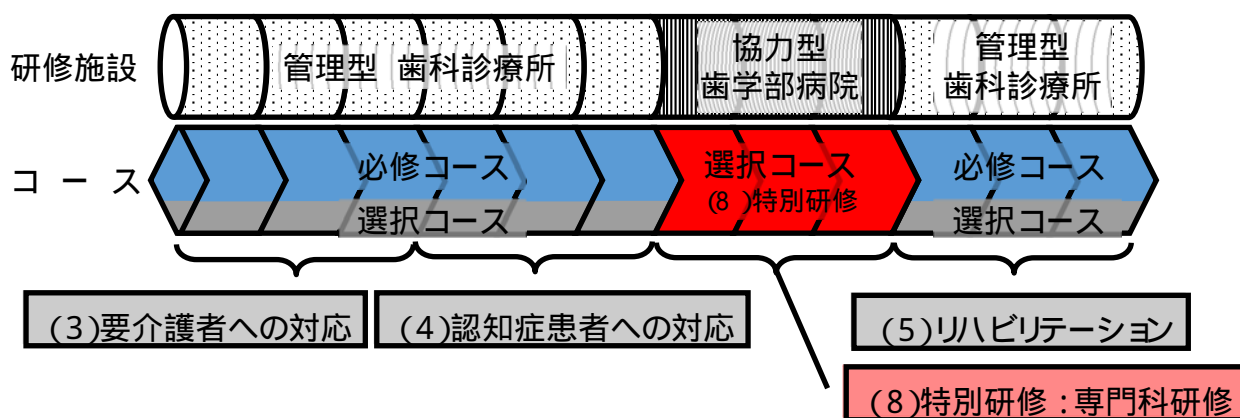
研修施設

管理型 歯科診療所

協力型 歯学部病院

管理型 歯科診療所

コース

必修コース

選択コース

選択コース

(8)特別研修

必修コース

選択コース

(3)要介護者への対応

(4)認知症患者への対応

(5)リハビリテーション

(8)特別研修：専門科研修